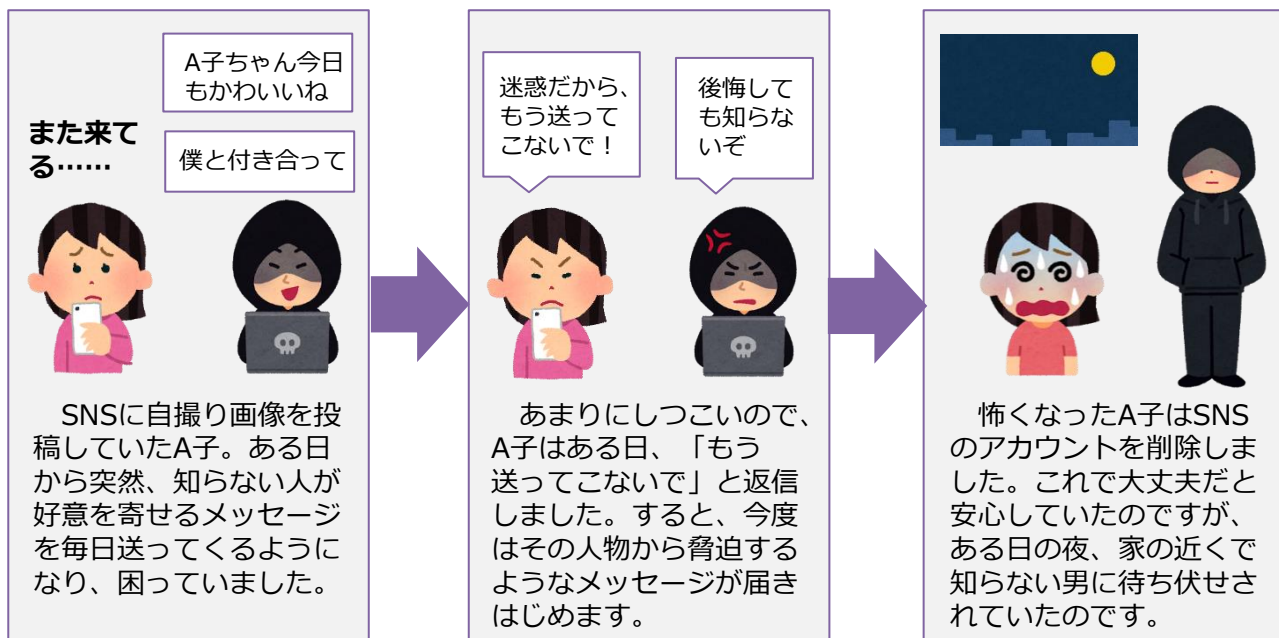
A子ちゃん今日もかわいいね

また来てる……

僕と付き合って

SNSに自撮り画像を投稿していたA子。ある日から突然、知らない人が好意を寄せるメッセージを毎日送ってくるようになり、困っていました。

迷惑だから、もう送ってこないで！

後悔しても知らないぞ

あまりにしつこいので、A子はある日、「もう送ってこないで」と返信しました。すると、今度はその人物から脅迫するようなメッセージが届きはじめます。

怖くなったA子はSNSのアカウントを削除しました。これで大丈夫だと安心していたのですが、ある日の夜、家の近くで知らない男に待ち伏せされていたのです。